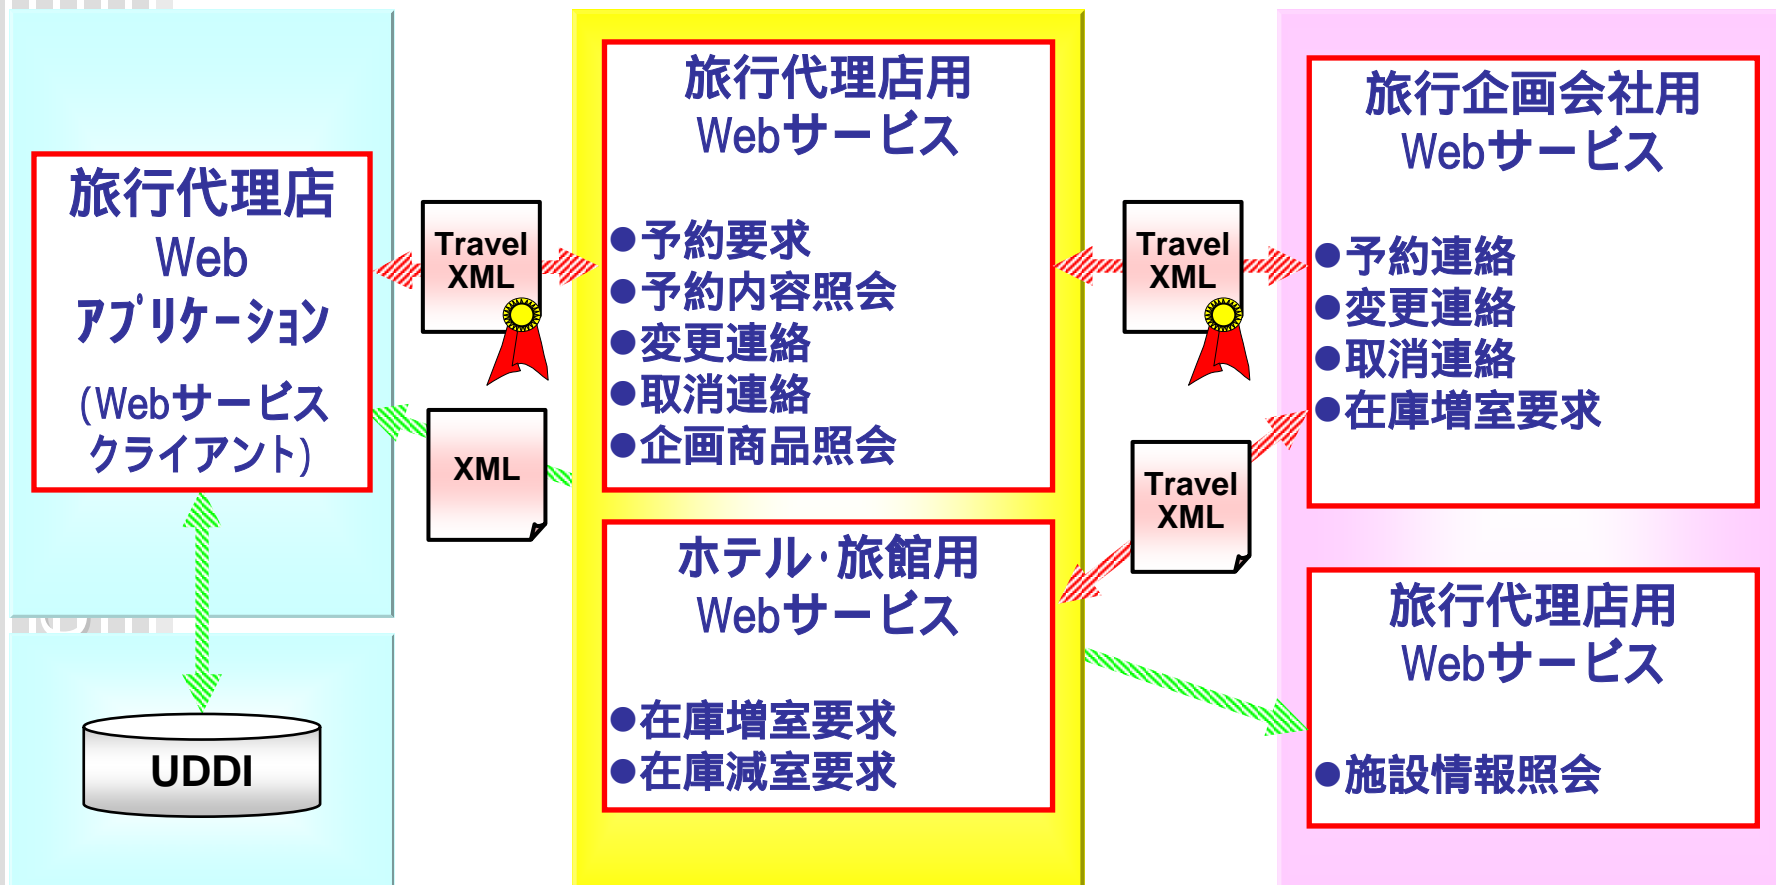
旅行代理店
Web
アプリケーション
(Webサービス
クライアント)

UDDI

Travel
XML

XML

旅行代理店用
Webサービス

●予約要求
●予約内容照会
●変更連絡
●取消連絡
●企画商品照会

ホテル·旅館用
Webサービス

●在庫増室要求
●在庫減室要求

Travel
XML

Travel
XML

旅行企画会社用
Webサービス

●予約連絡
●変更連絡
●取消連絡
●在庫増室要求

旅行代理店用
Webサービス

●施設情報照会